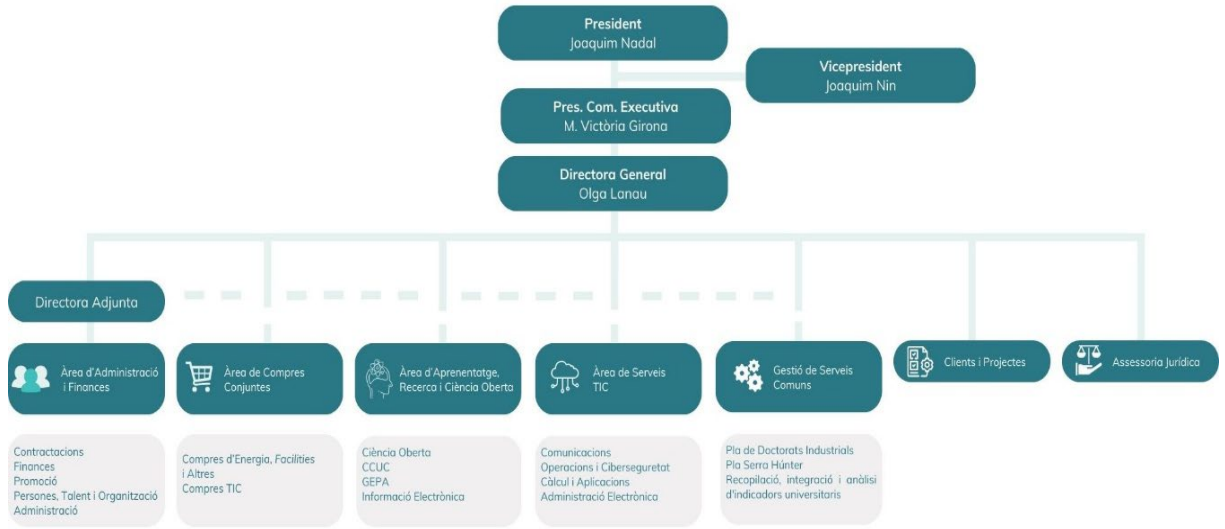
President
Joaquim Nadal

Vicepresident
Joaquim Nin

Pres. Com. Executiva
M. Victòria Girona

Directora General
Olga Lanau

Directora Adjunta

Àrea d'Administració i Finances

Àrea de Compres Conjuntes

Àrea d'Aprenentatge, Recerca i Ciència Oberta

Àrea de Serveis TIC

Gestió de Serveis Comuns

Clients i Projectes

Assessoria Jurídica

Contractacions
Finances
Promoció
Persones, Talent i Organització
Administració

Compres d'Energia, Facilities i Altres
Compres TIC

Ciència Oberta
CCUC
GEPA
Informació Electrònica

Comunicacions
Operacions i Ciberseguretat
Càlcul i Aplicacions
Administració Electrònica

Pla de Doctorats Industrials
Pla Serra Húnter
Recopilació, integració i anàlisi d'indicadors universitaris